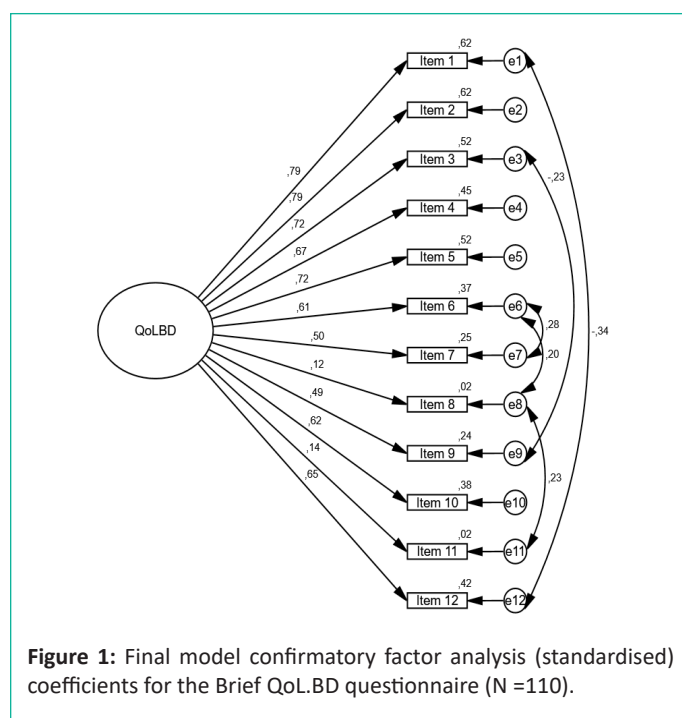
QoLBD

,79
,79
,72
,67
,72
,61
,50
,12
,49
,62
,14
,65

,62
Item 1
,62
Item 2
,52
Item 3
,45
Item 4
,52
Item 5
,37
Item 6
,25
Item 7
,02
Item 8
,24
Item 9
,38
Item 10
,02
Item 11
,42
Item 12

e1
e2
e3
e4
e5
e6
e7
e8
e9
e10
e11
e12

-,23
,28
,20
,23
-,34

**Figure 1:** Final model confirmatory factor analysis (standardised) coefficients for the Brief QoL.BD questionnaire (N =110).